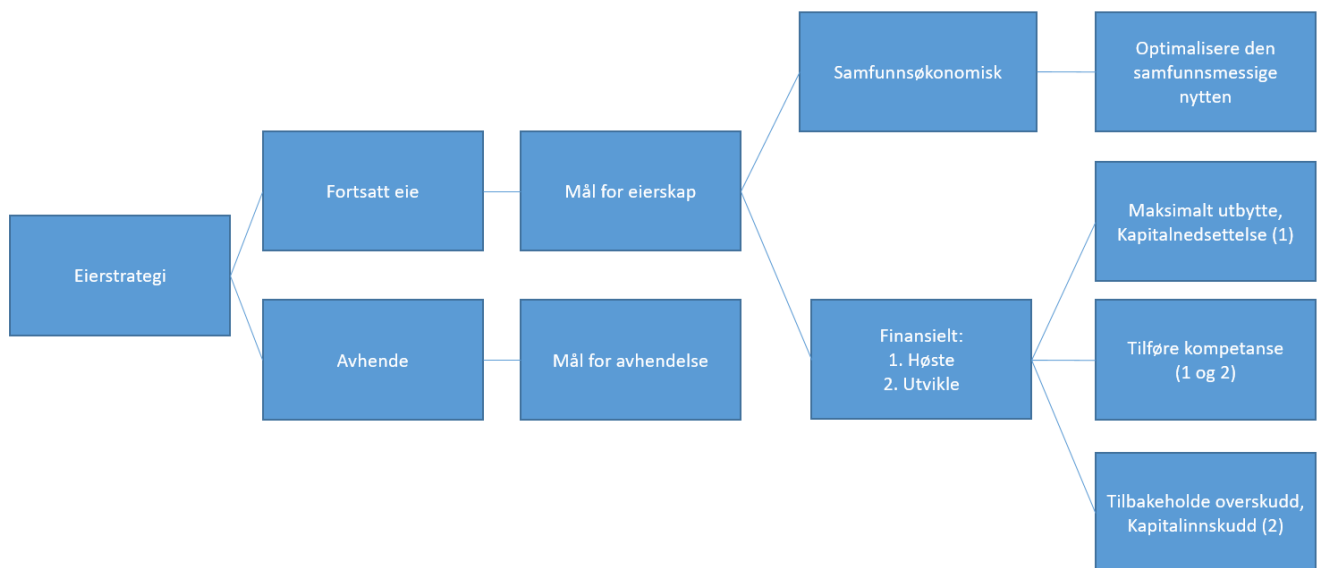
Eierstrategi

Fortsatt eie

Avhende

Mål for eierskap

Mål for avhendelse

Samfunnsøkonomisk

Finansielt:
1. Høste
2. Utvikle

Optimalisere den samfunnsmessige nytten

Maksimalt utbytte, Kapitalnedsettelse (1)

Tilføre kompetanse (1 og 2)

Tilbakeholde overskudd, Kapitalinnskudd (2)